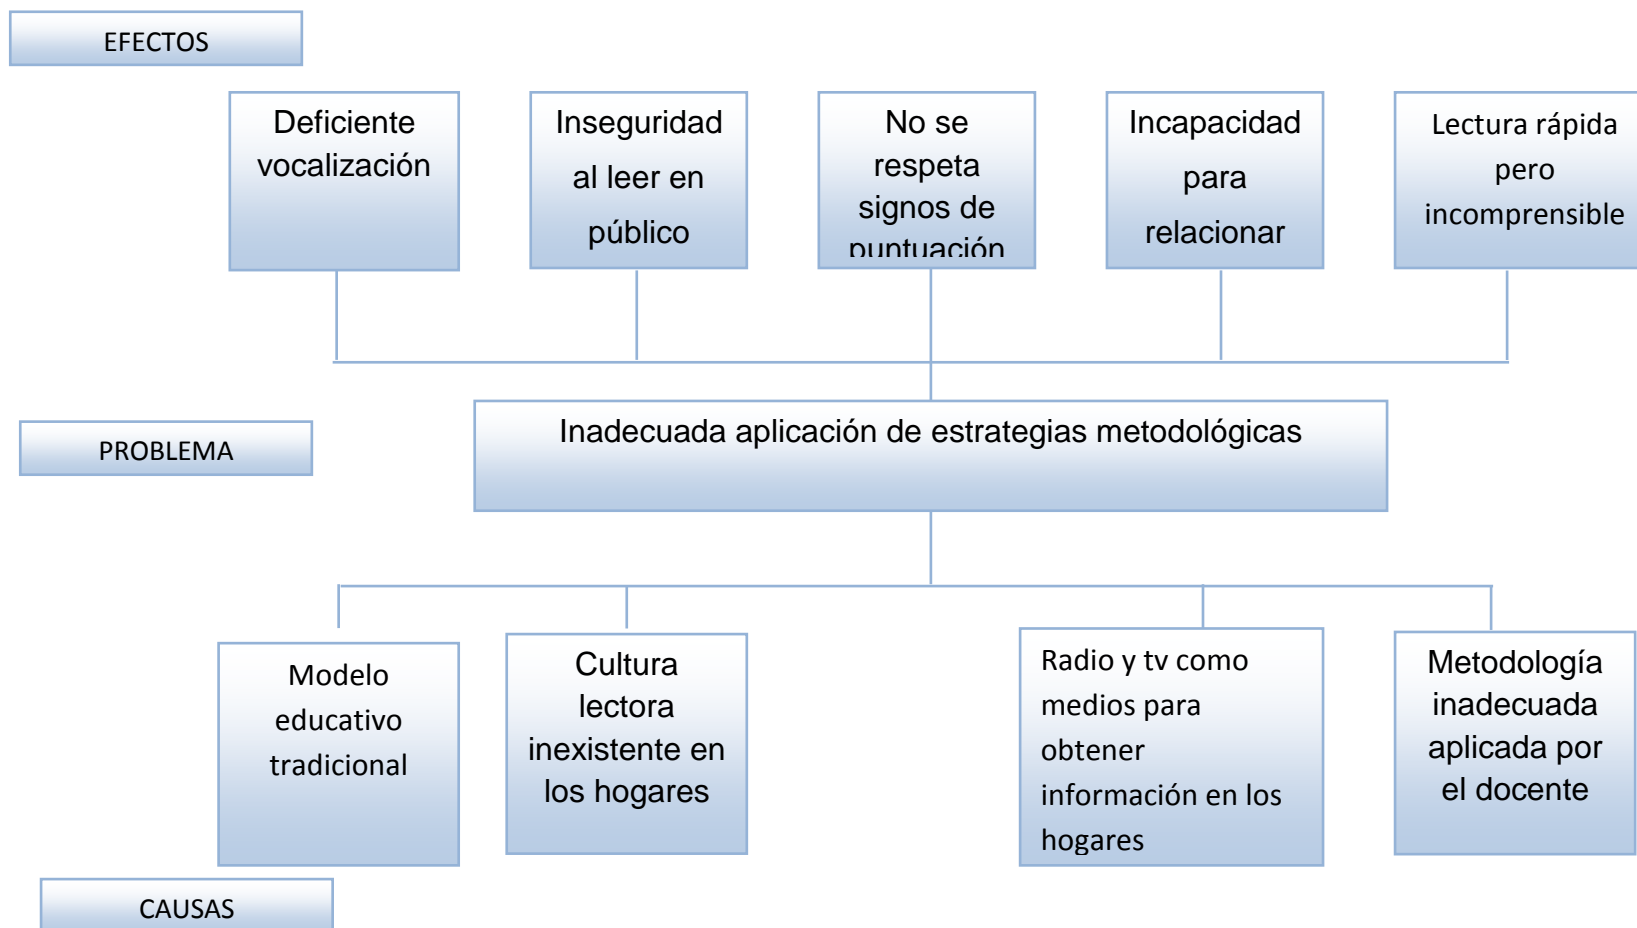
EFECTOS

Deficiente vocalización

Inseguridad al leer en público

No se respeta signos de puntuación

Incapacidad para relacionar

Lectura rápida pero incomprensible

PROBLEMA

Inadecuada aplicación de estrategias metodológicas

Modelo educativo tradicional

Cultura lectora inexistente en los hogares

Radio y tv como medios para obtener información en los hogares

Metodología inadecuada aplicada por el docente

CAUSAS